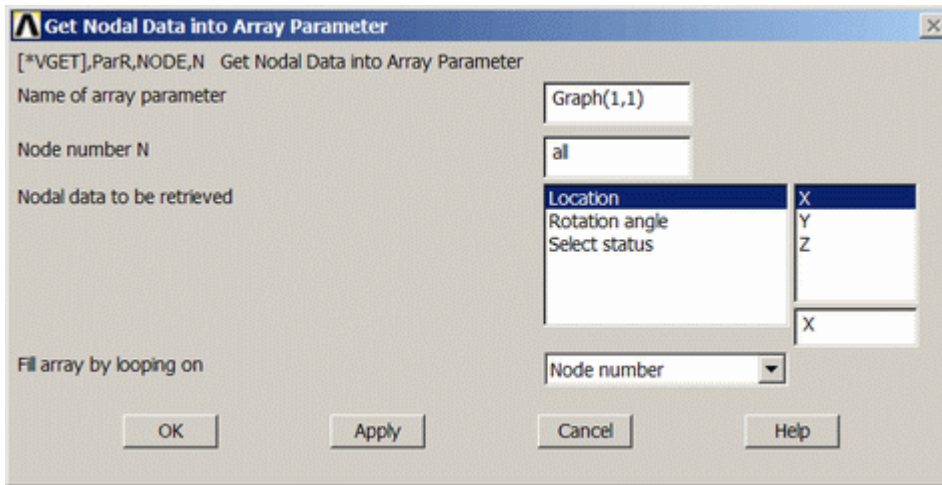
Get Nodal Data into Array Parameter

[*VGET],ParR,NODE,N Get Nodal Data into Array Parameter

Name of array parameter
Graph(1,1)

Node number N
all

Nodal data to be retrieved
Location
Rotation angle
Select status
X
Y
Z
X

Fill array by looping on
Node number

OK
Apply
Cancel
Help